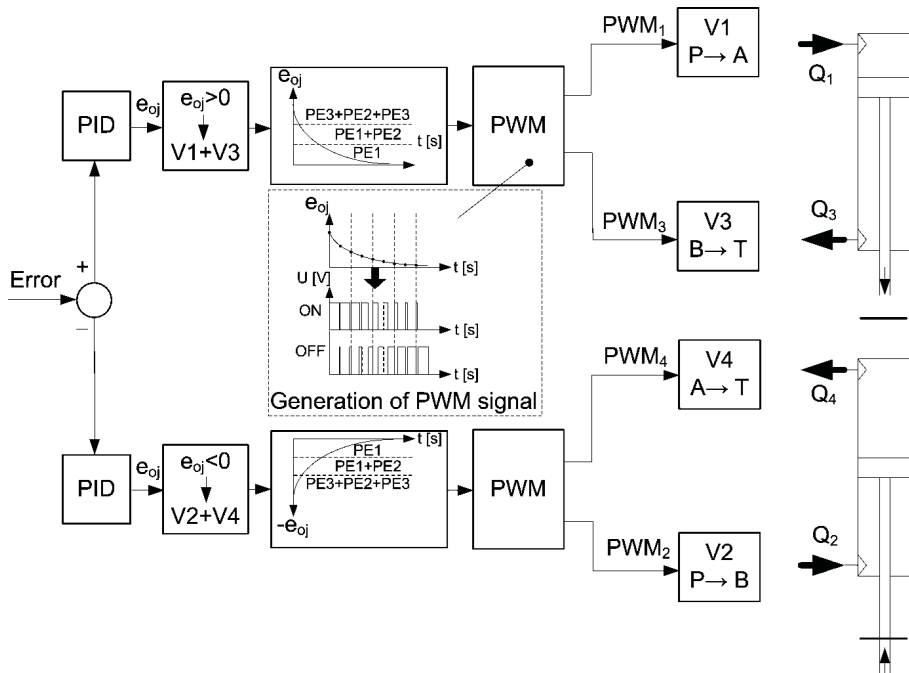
PWM$_1$
V1
P→ A
Q$_1$
PID
$e_{oj}$
$e_{oj}$>0
V1+V3
$e_{oj}$
PE3+PE2+PE3
PE1+PE2
t [s]
PE1
PWM
PWM$_3$
V3
B→ T
Q$_3$
$e_{oj}$
t [s]
U [V]
ON
t [s]
OFF
t [s]
Generation of PWM signal
Error
+
–
PWM$_4$
V4
A→ T
Q$_4$
PID
$e_{oj}$
$e_{oj}$<0
V2+V4
t [s]
PE1
PE1+PE2
PE3+PE2+PE3
-$e_{oj}$
PWM
PWM$_2$
V2
P→ B
Q$_2$